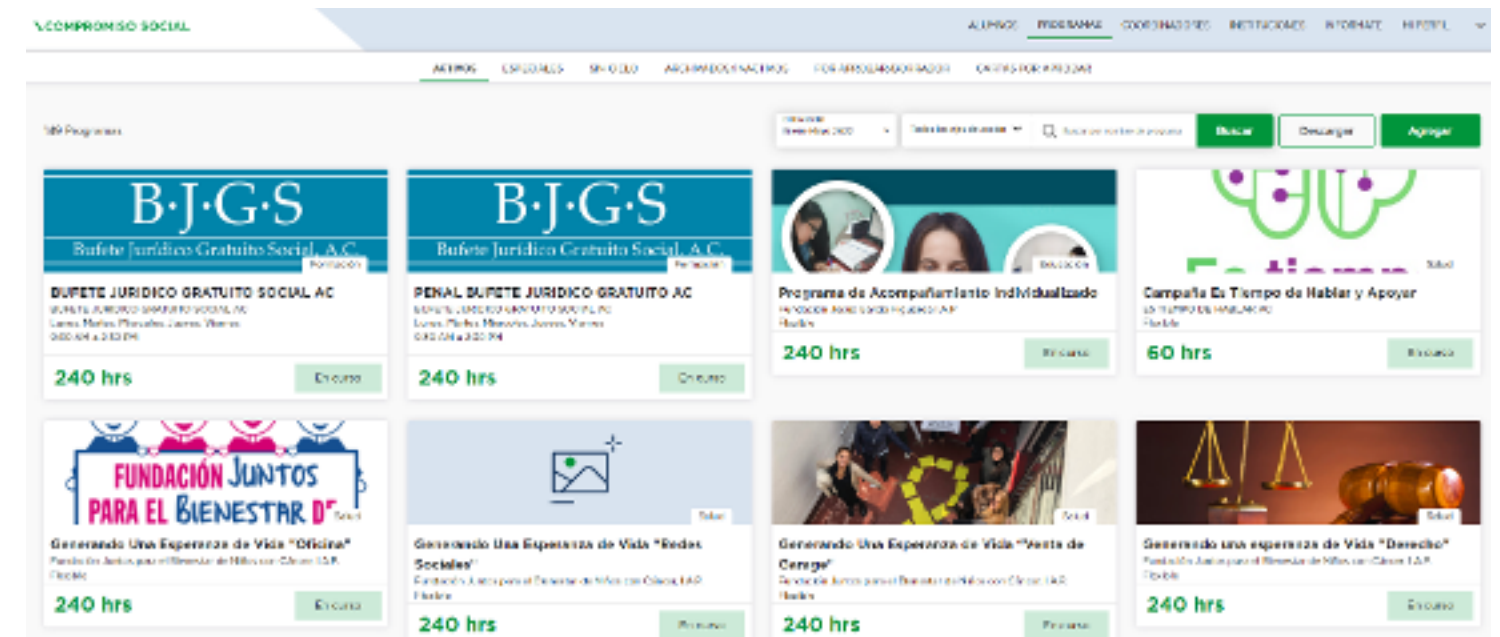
COMPROMISO SOCIAL

ALUMNOS PROGRAMAS COORDINADORES INSTITUCIONES INFORMATE MI PERFIL

ACTIVOS ESPECIALES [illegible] ARCHIVADOS/INACTIVOS POR APROBAR/COORDINADOR CARTAS POR APROBAR

189 Programas

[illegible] Buscar Descargar Agregar

B·J·G·S
Bufete Jurídico Gratuito Social, A.C.
Formación
BUFETE JURIDICO GRATUITO SOCIAL AC
BUFETE JURIDICO GRATUITO SOCIAL AC
Lunes, Martes, Miercoles, Jueves, Viernes
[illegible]
240 hrs
En curso

B·J·G·S
Bufete Jurídico Gratuito Social, A.C.
Formación
PENAL BUFETE JURIDICO GRATUITO AC
BUFETE JURIDICO GRATUITO SOCIAL AC
Lunes, Martes, Miercoles, Jueves, Viernes
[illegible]
240 hrs
En curso

Educación
Programa de Acompañamiento Individualizado
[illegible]
Flexible
240 hrs
En curso

Salud
Campaña Es Tiempo de Hablar y Apoyar
ES TIEMPO DE HABLAR AC
Flexible
60 hrs
En curso

FUNDACIÓN JUNTOS PARA EL BIENESTAR D
Salud
Generando Una Esperanza de Vida "Oficina"
Fundación Juntos para el Bienestar de Niños con Cáncer I.A.P.
Flexible
240 hrs
En curso

Salud
Generando Una Esperanza de Vida "Redes Sociales"
Fundación Juntos para el Bienestar de Niños con Cáncer I.A.P.
Flexible
240 hrs
En curso

Salud
Generando Una Esperanza de Vida "Venta de Carega"
Fundación Juntos para el Bienestar de Niños con Cáncer I.A.P.
Flexible
240 hrs
En curso

Salud
Generando una esperanza de Vida "Derecho"
Fundación Juntos para el Bienestar de Niños con Cáncer I.A.P.
Flexible
240 hrs
En curso